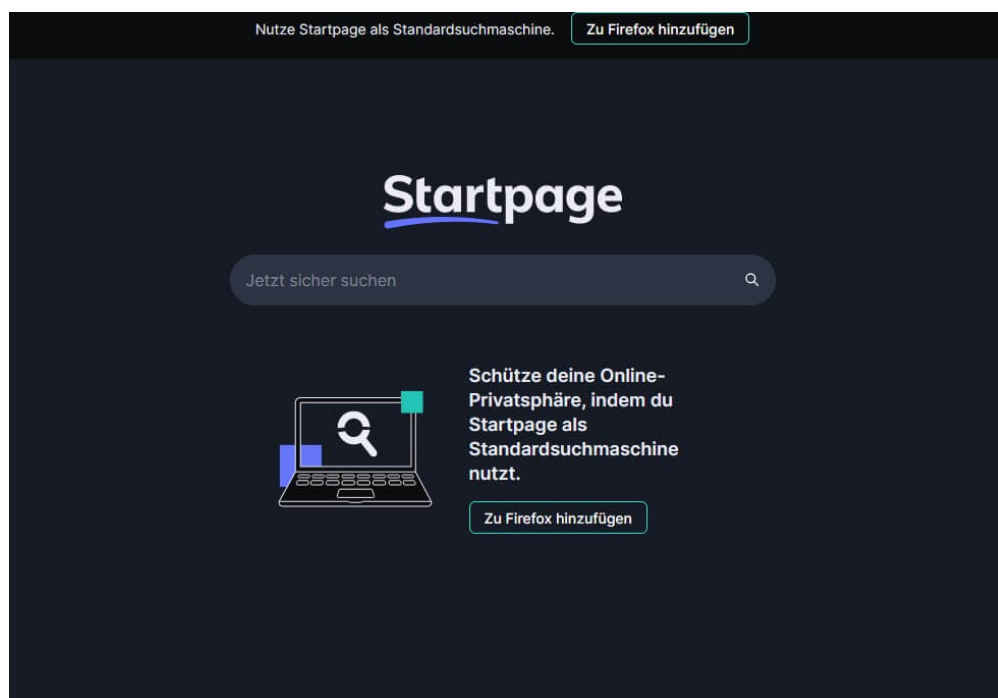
Nutze Startpage als Standardsuchmaschine. Zu Firefox hinzufügen

Startpage

Jetzt sicher suchen

Schütze deine Online-Privatsphäre, indem du Startpage als Standardsuchmaschine nutzt.

Zu Firefox hinzufügen